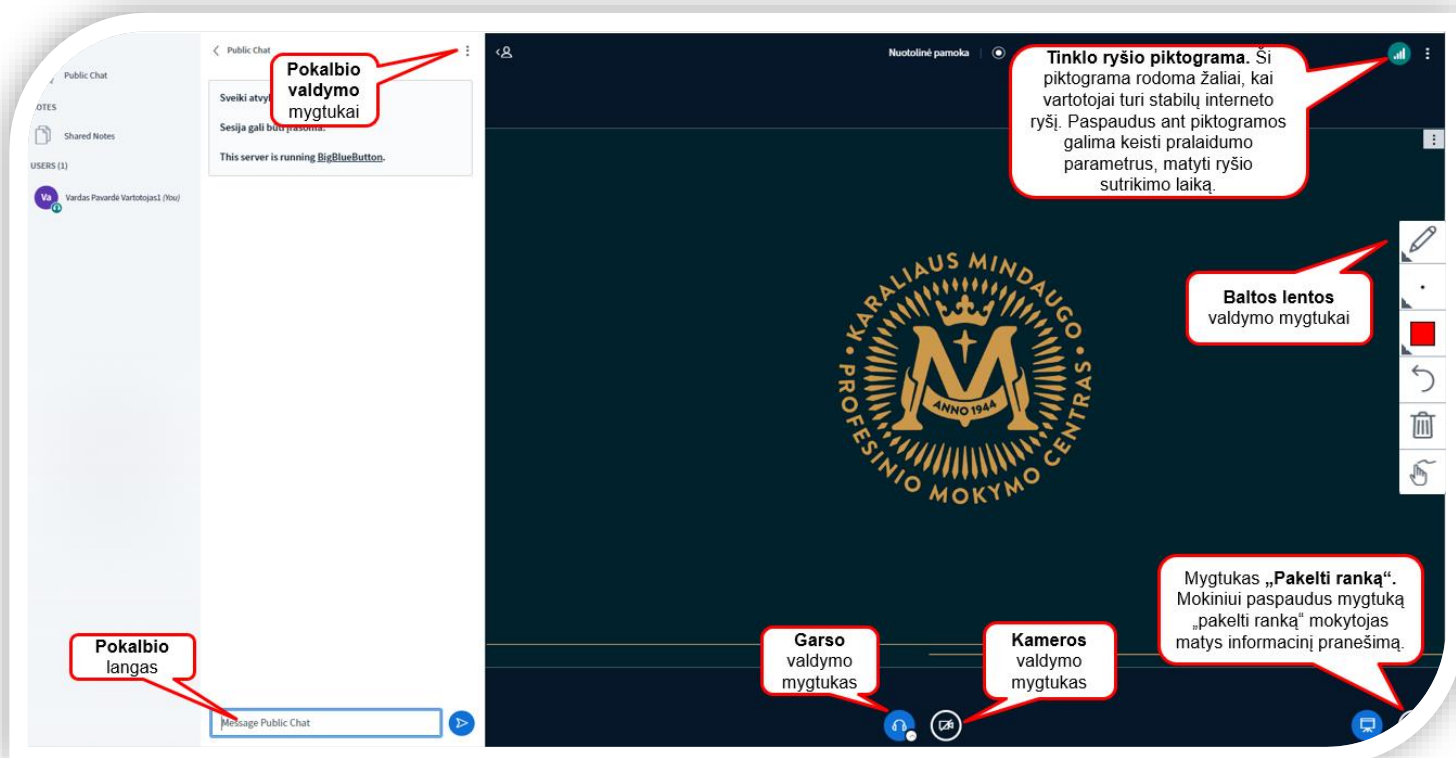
Public Chat
OTES
Shared Notes
USERS (1)
Va
Vardas Pavardė Vartotojas1 (You)

Public Chat
Pokalbio valdymo mygtukai
Sveiki atvyk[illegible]
Sesija gali būt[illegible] įrašoma.
This server is running BigBlueButton.

Pokalbio langas
Message Public Chat

Nuotolinė pamoka

Tinklo ryšio piktograma. Ši piktograma rodoma žaliai, kai vartotojai turi stabilų interneto ryšį. Paspaudus ant piktogramos galima keisti pralaidumo parametrus, matyti ryšio sutrikimo laiką.

KARALIAUS MINDAUGO PROFESINIO MOKYMO CENTRAS
ANNO 1944

Baltos lentos valdymo mygtukai

Mygtukas „Pakelti ranką". Mokiniui paspaudus mygtuką „pakelti ranką" mokytojas matys informacinį pranešimą.

Garso valdymo mygtukas

Kameros valdymo mygtukas